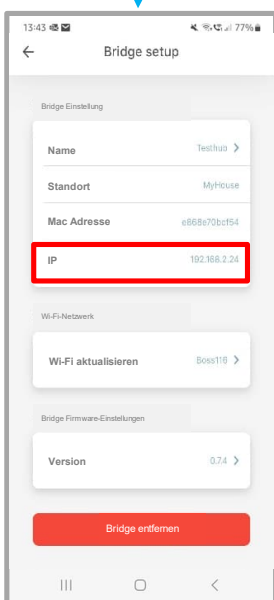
13:43

77%

Bridge setup

Bridge Einstellung

Name

Testhub

Standort

MyHouse

Mac Adresse

e868e70bcf54

IP

192.168.2.24

Wi-Fi-Netzwerk

Wi-Fi aktualisieren

Boss116

Bridge Firmware-Einstellungen

Version

0.7.4

Bridge entfernen